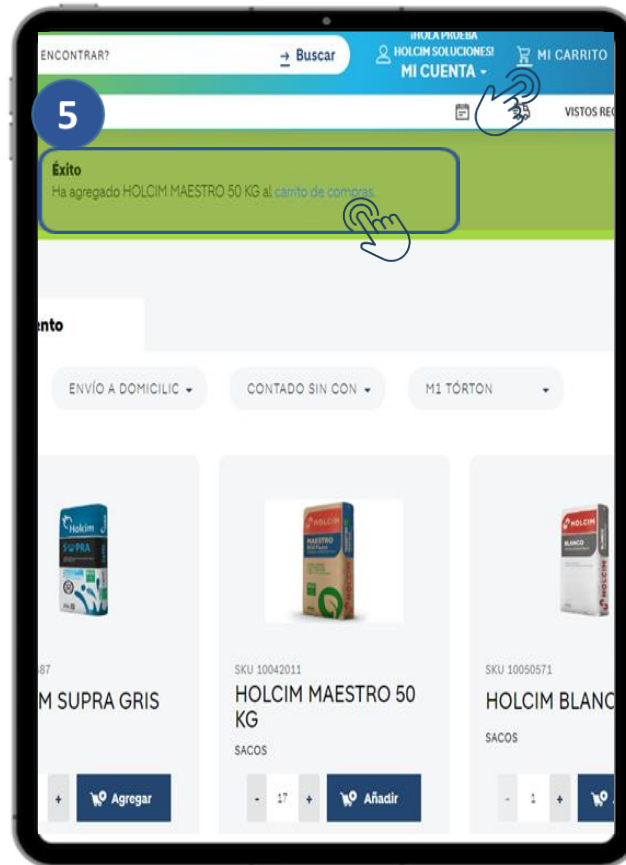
ENCONTRAR?

→ Buscar

¡HOLA PRUEBA HOLCIM SOLUCIONES!
MI CUENTA ▾

MI CARRITO

5

VISTOS RE

Éxito
Ha agregado HOLCIM MAESTRO 50 KG al carrito de compras.

nto

ENVÍO A DOMICILIO ▾

CONTADO SIN CON ▾

M1 TÓRTON ▾

Holcim
SUPRA

HOLCIM
MAESTRO

HOLCIM
BLANCO

87

M SUPRA GRIS

+ Agregar

SKU 10042011

HOLCIM MAESTRO 50 KG

SACOS

- 17 + Añadir

SKU 10050571

HOLCIM BLANC

SACOS

- 1 +